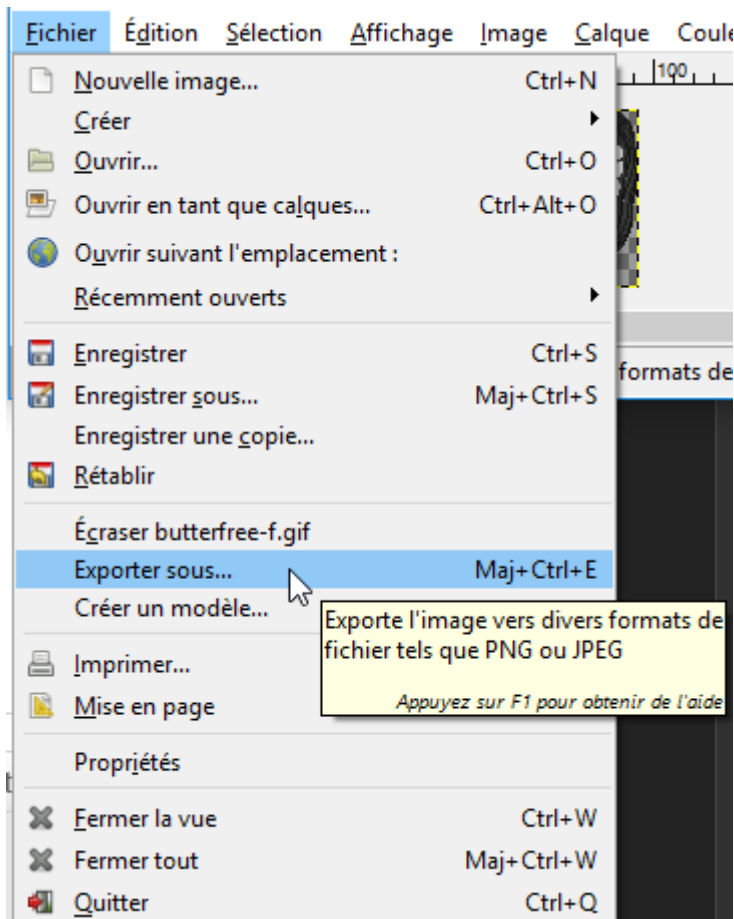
Fichier Édition Sélection Affichage Image Calque Coule

|100

Nouvelle image... Ctrl+N
Créer
Ouvrir... Ctrl+O
Ouvrir en tant que calques... Ctrl+Alt+O
Ouvrir suivant l'emplacement :
Récemment ouverts

Enregistrer Ctrl+S
Enregistrer sous... Maj+Ctrl+S
Enregistrer une copie...
Rétablir

Écraser butterfree-f.gif
Exporter sous... Maj+Ctrl+E
Créer un modèle...

Imprimer...
Mise en page

Propriétés

Fermer la vue Ctrl+W
Fermer tout Maj+Ctrl+W
Quitter Ctrl+Q

formats de

Exporte l'image vers divers formats de fichier tels que PNG ou JPEG

Appuyez sur F1 pour obtenir de l'aide